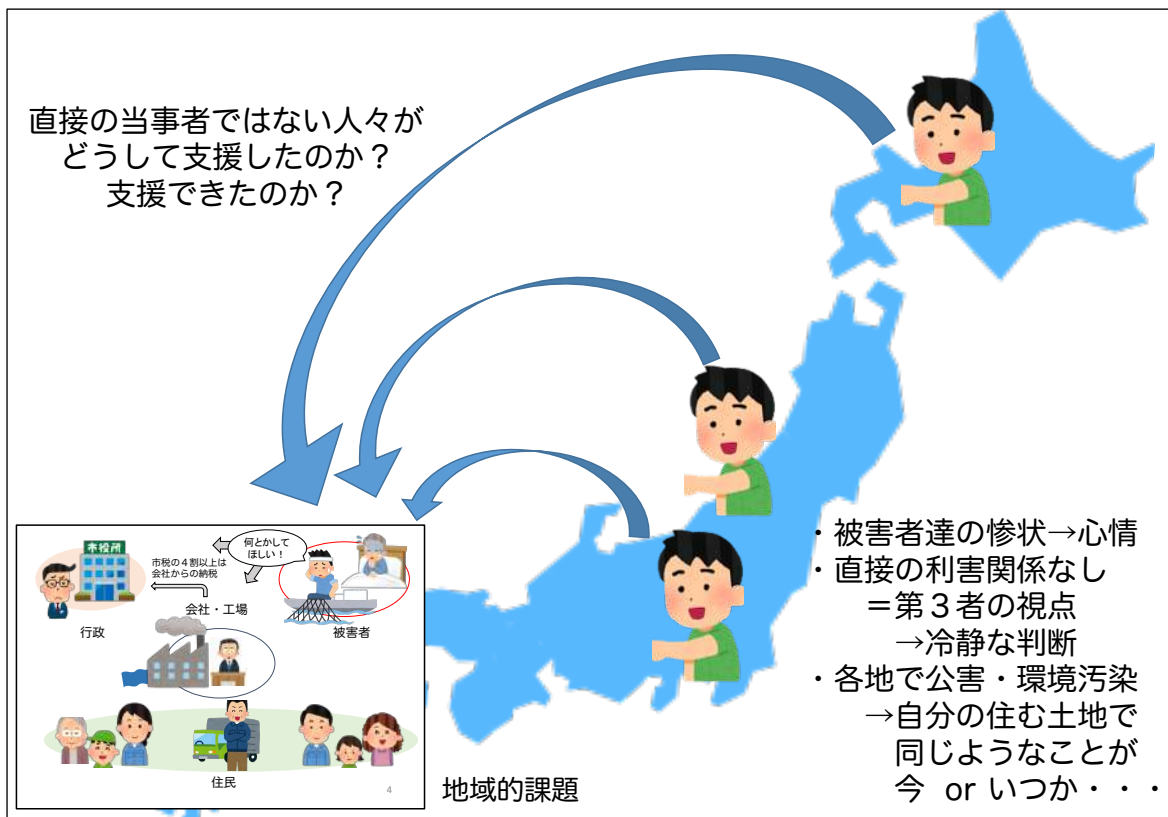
直接の当事者ではない人々が
どうして支援したのか？
支援できたのか？

市役所
何とかしてほしい！
市税の４割以上は会社からの納税
会社・工場
行政
被害者
住民
4

地域的課題

・被害者達の惨状→心情
・直接の利害関係なし
＝第３者の視点
→冷静な判断
・各地で公害・環境汚染
→自分の住む土地で
同じようなことが
今 or いつか・・・